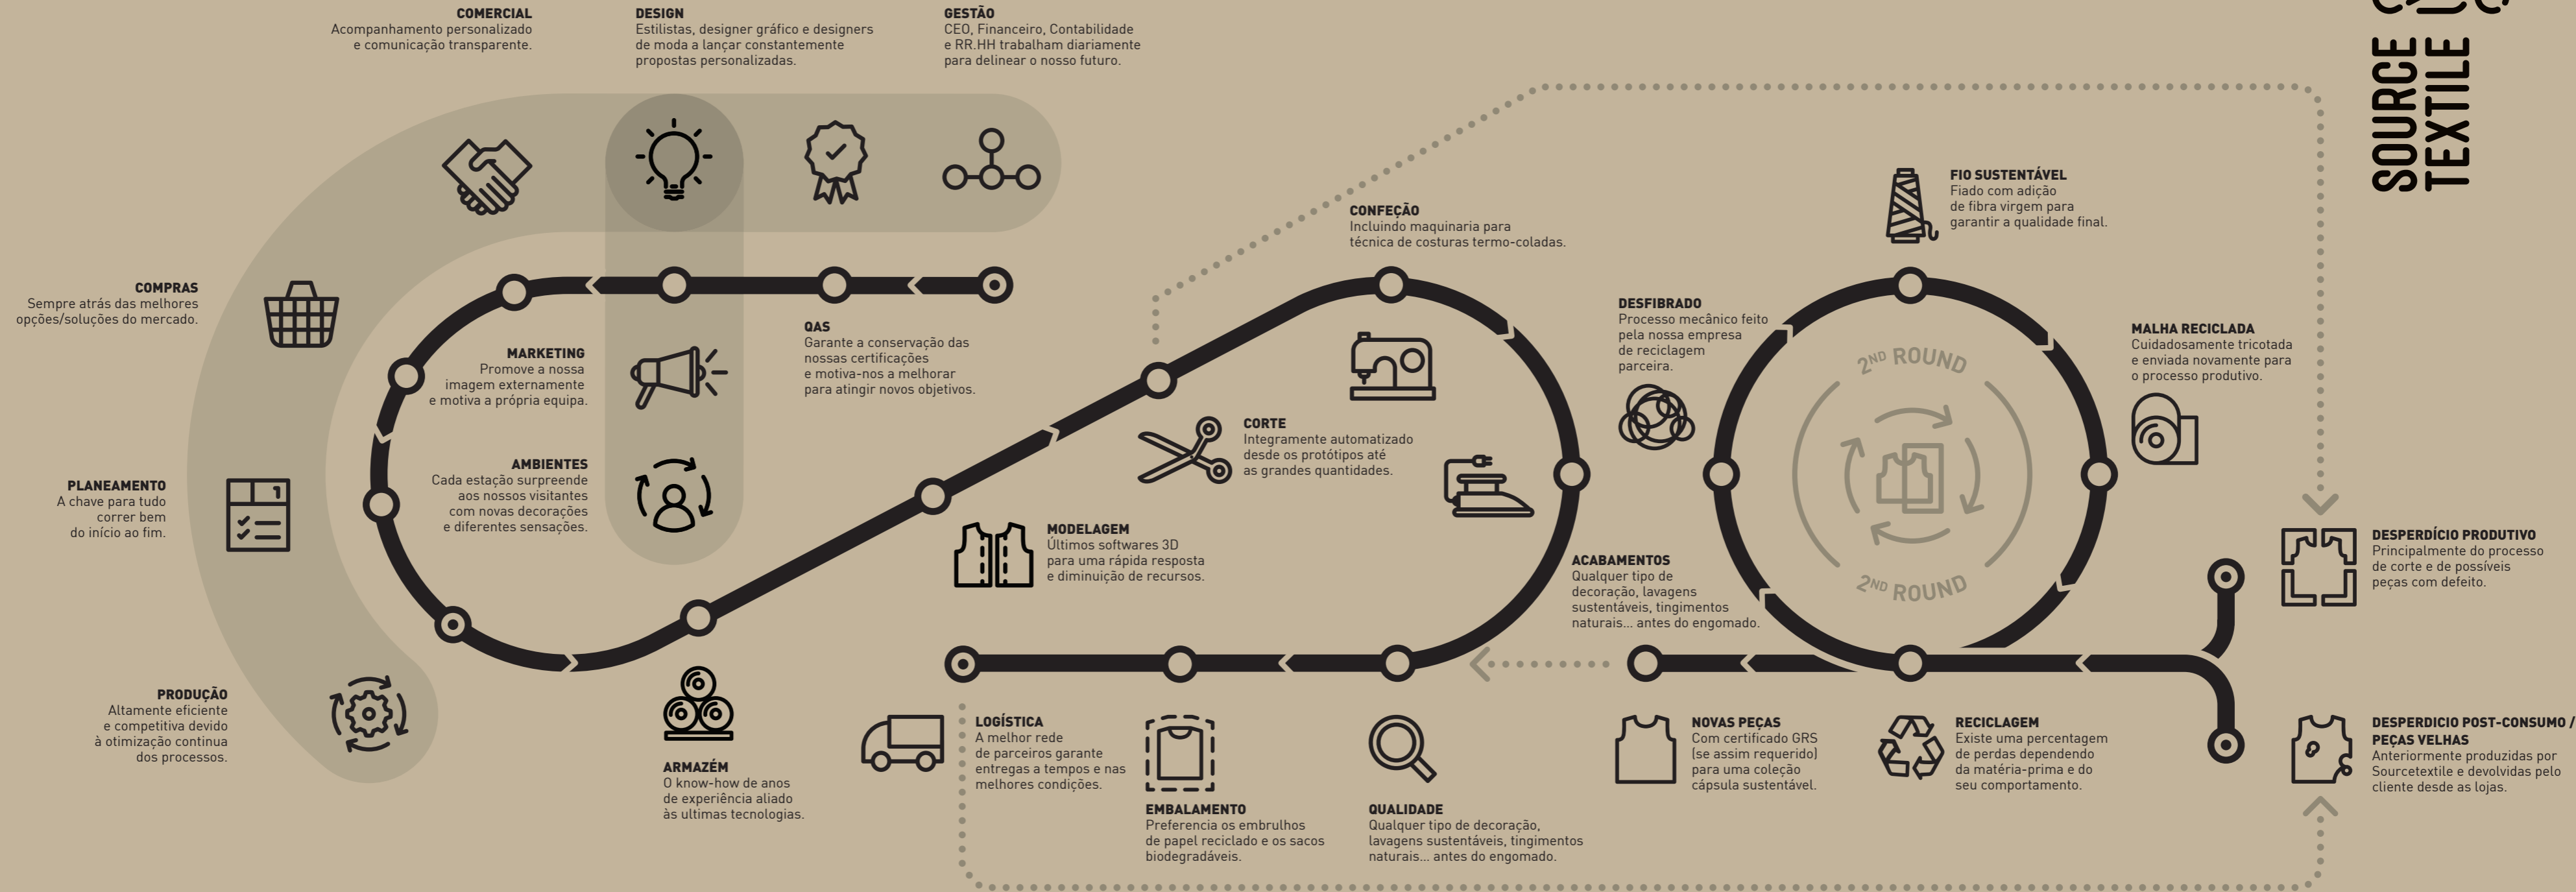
COMERCIAL
Acompanhamento personalizado e comunicação transparente.

DESIGN
Estilistas, designer gráfico e designers de moda a lançar constantemente propostas personalizadas.

GESTÃO
CEO, Financeiro, Contabilidade e RR.HH trabalham diariamente para delinear o nosso futuro.

SOURCE TEXTILE

COMPRAS
Sempre atrás das melhores opções/soluções do mercado.

MARKETING
Promove a nossa imagem externamente e motiva a própria equipa.

QAS
Garante a conservação das nossas certificações e motiva-nos a melhorar para atingir novos objetivos.

CONFEÇÃO
Incluindo maquinaria para técnica de costuras termo-coladas.

FIO SUSTENTÁVEL
Fiado com adição de fibra virgem para garantir a qualidade final.

DESFIBRADO
Processo mecânico feito pela nossa empresa de reciclagem parceira.

MALHA RECICLADA
Cuidadosamente tricotada e enviada novamente para o processo produtivo.

2ND ROUND

2ND ROUND

AMBIENTES
Cada estação surpreende aos nossos visitantes com novas decorações e diferentes sensações.

CORTE
Integramente automatizado desde os protótipos até as grandes quantidades.

PLANEAMENTO
A chave para tudo correr bem do início ao fim.

MODELAGEM
Últimos softwares 3D para uma rápida resposta e diminuição de recursos.

ACABAMENTOS
Qualquer tipo de decoração, lavagens sustentáveis, tingimentos naturais... antes do engomado.

DESPERDÍCIO PRODUTIVO
Principalmente do processo de corte e de possíveis peças com defeito.

PRODUÇÃO
Altamente eficiente e competitiva devido à otimização continua dos processos.

ARMAZÉM
O know-how de anos de experiência aliado às ultimas tecnologias.

LOGÍSTICA
A melhor rede de parceiros garante entregas a tempos e nas melhores condições.

EMBALAMENTO
Preferencia os embrulhos de papel reciclado e os sacos biodegradáveis.

QUALIDADE
Qualquer tipo de decoração, lavagens sustentáveis, tingimentos naturais... antes do engomado.

NOVAS PEÇAS
Com certificado GRS (se assim requerido) para uma coleção cápsula sustentável.

RECICLAGEM
Existe uma percentagem de perdas dependendo da matéria-prima e do seu comportamento.

DESPERDICIO POST-CONSUMO / PEÇAS VELHAS
Anteriormente produzidas por Sourcetextile e devolvidas pelo cliente desde as lojas.